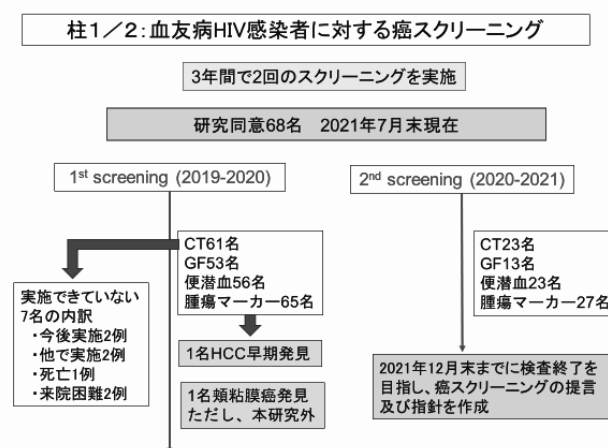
柱1／2：血友病HIV感染者に対する癌スクリーニング

3年間で2回のスクリーニングを実施

研究同意68名　2021年7月末現在

1$^{st}$ screening (2019-2020)

CT61名
GF53名
便潜血56名
腫瘍マーカー65名

実施できていない7名の内訳
・今後実施2例
・他で実施2例
・死亡1例
・来院困難2例

1名HCC早期発見

1名頬粘膜癌発見
ただし、本研究外

2$^{nd}$ screening (2020-2021)

CT23名
GF13名
便潜血23名
腫瘍マーカー27名

2021年12月末までに検査終了を目指し、癌スクリーニングの提言及び指針を作成